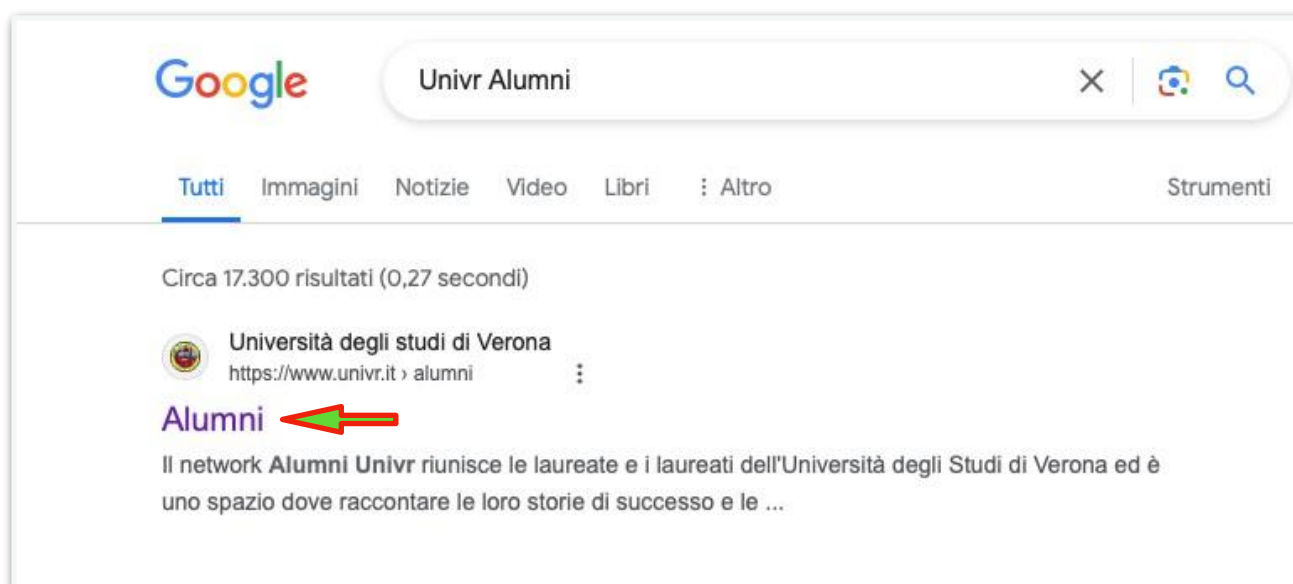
Google

Univr Alumni

Tutti Immagini Notizie Video Libri ⋮ Altro Strumenti

Circa 17.300 risultati (0,27 secondi)

Università degli studi di Verona
https://www.univr.it › alumni

Alumni

Il network **Alumni Univr** riunisce le laureate e i laureati dell'Università degli Studi di Verona ed è uno spazio dove raccontare le loro storie di successo e le ...